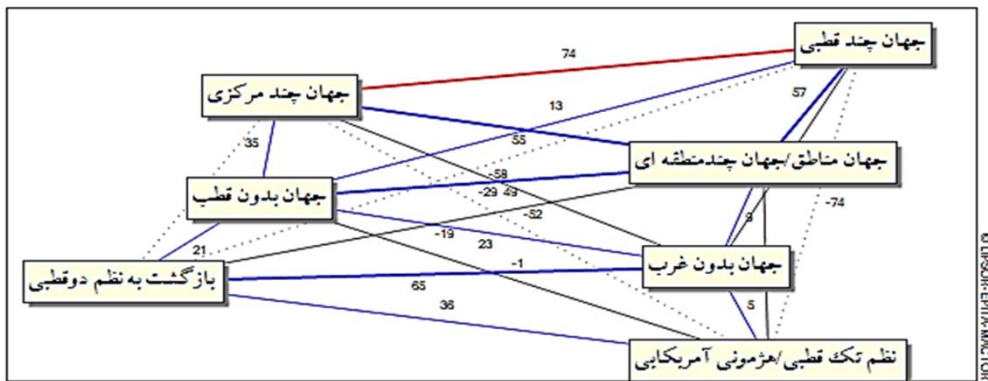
جهان چند قطبی

74

جهان چند مرکزی

13

57

35

55

جهان مناطق/جهان چندمنطقه ای

58

جهان بدون قطب

-29 49

-52

3

-74

-19

23

21

-1

جهان بدون غرب

بازگشت به نظم دوقطبی

65

5

36

نظم تک قطبی/هژمونی آمریکایی

©LIPSOR-EPITA-MICMAC